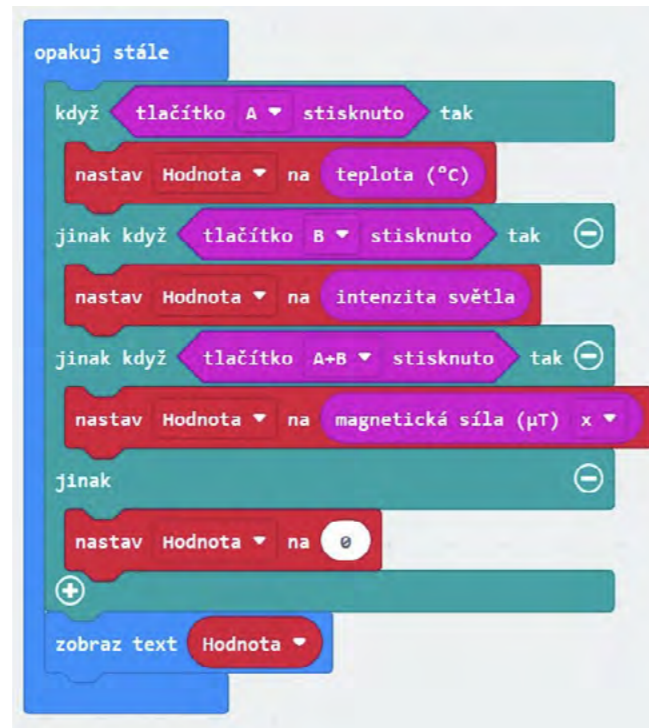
opakuj stále

když tlačítko A ▾ stisknuto tak

nastav Hodnota ▾ na teplota (°C)

jinak když tlačítko B ▾ stisknuto tak ⊖

nastav Hodnota ▾ na intenzita světla

jinak když tlačítko A+B ▾ stisknuto tak ⊖

nastav Hodnota ▾ na magnetická síla (µT) x ▾

jinak ⊖

nastav Hodnota ▾ na 0

⊕

zobraz text Hodnota ▾